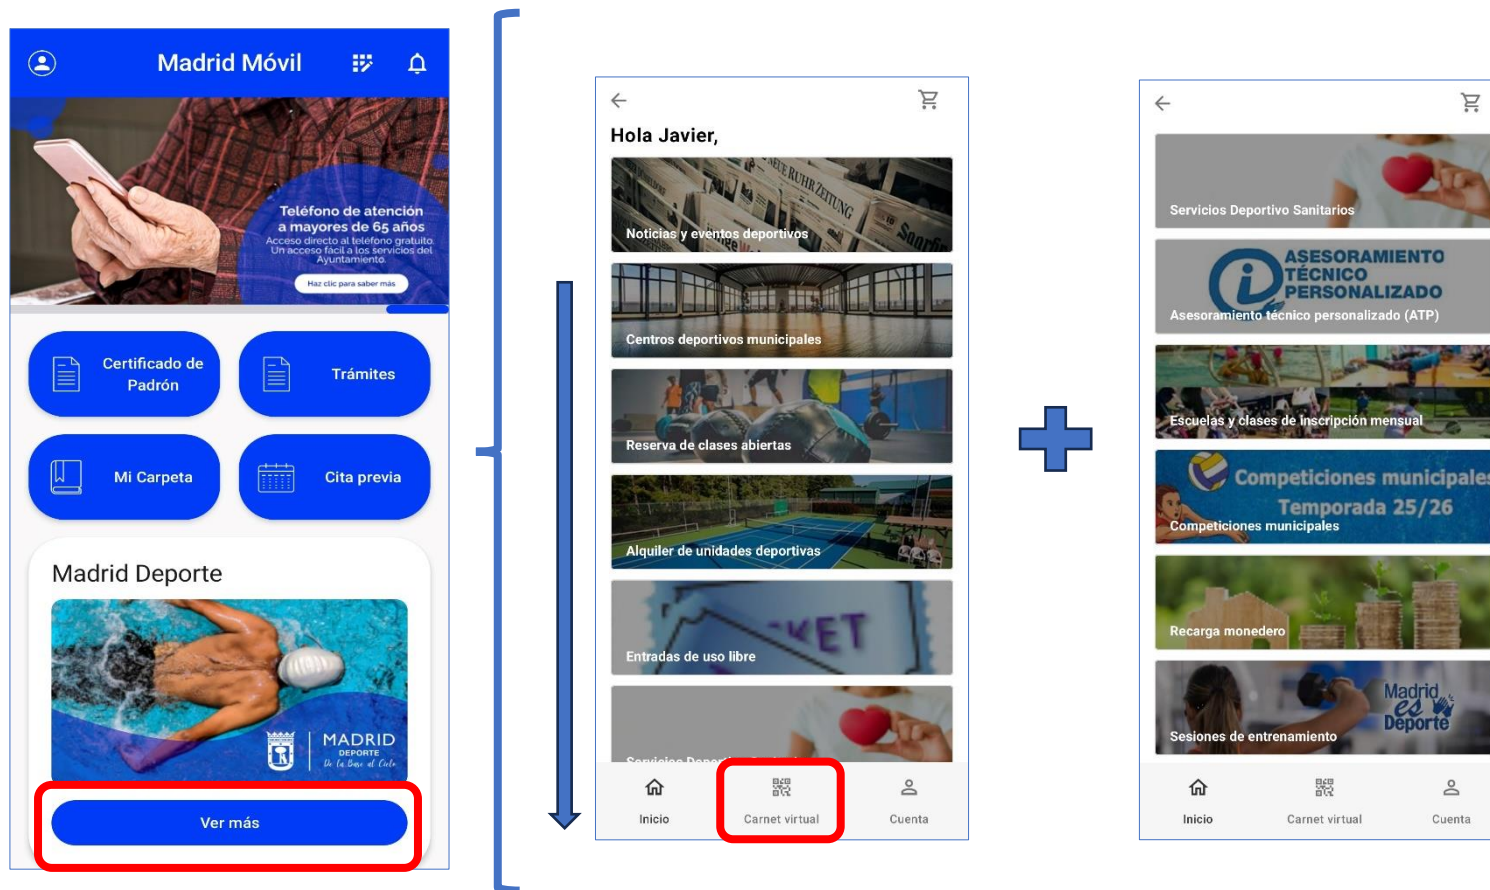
Madrid Móvil

Teléfono de atención a mayores de 65 años
Acceso directo al teléfono gratuito. Un acceso fácil a los servicios del Ayuntamiento
Haz clic para saber más

Certificado de Padrón
Trámites
Mi Carpeta
Cita previa

Madrid Deporte
MADRID DEPORTE De la Base al Cielo
Ver más

Hola Javier,
Noticias y eventos deportivos
Centros deportivos municipales
Reserva de clases abiertas
Alquiler de unidades deportivas
Entradas de uso libre
Servicios Deportivo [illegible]
Inicio
Carnet virtual
Cuenta

Servicios Deportivo Sanitarios
ASESORAMIENTO TÉCNICO PERSONALIZADO
Asesoramiento técnico personalizado (ATP)
Escuelas y clases de inscripción mensual
Competiciones municipales Temporada 25/26
Competiciones municipales
Recarga monedero
Madrid es Deporte
Sesiones de entrenamiento
Inicio
Carnet virtual
Cuenta